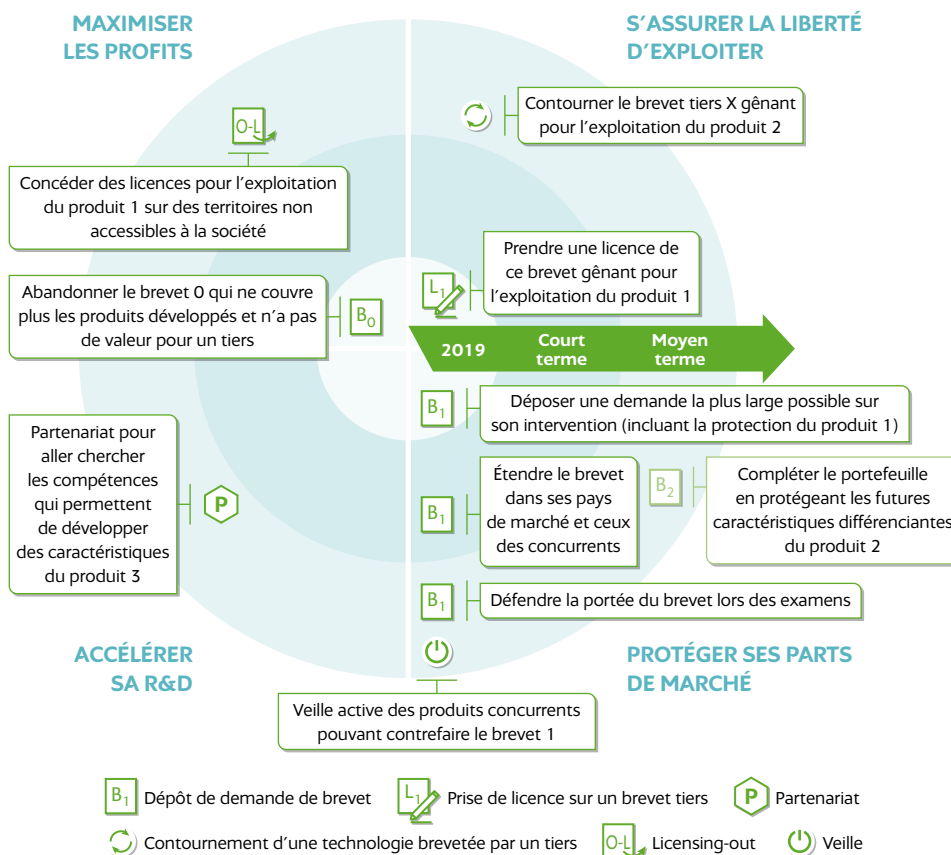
MAXIMISER LES PROFITS

S'ASSURER LA LIBERTÉ D'EXPLOITER

Contourner le brevet tiers X gênant pour l'exploitation du produit 2

O-L

Concéder des licences pour l'exploitation du produit 1 sur des territoires non accessibles à la société

$L_1$

Prendre une licence de ce brevet gênant pour l'exploitation du produit 1

Abandonner le brevet 0 qui ne couvre plus les produits développés et n'a pas de valeur pour un tiers

$B_0$

2019 Court terme Moyen terme

$B_1$

Déposer une demande la plus large possible sur son intervention (incluant la protection du produit 1)

Partenariat pour aller chercher les compétences qui permettent de développer des caractéristiques du produit 3

P

$B_1$

Étendre le brevet dans ses pays de marché et ceux des concurrents

$B_2$

Compléter le portefeuille en protégeant les futures caractéristiques différenciantes du produit 2

$B_1$

Défendre la portée du brevet lors des examens

ACCÉLÉRER SA R&D

PROTÉGER SES PARTS DE MARCHÉ

Veille active des produits concurrents pouvant contrefaire le brevet 1

$B_1$ Dépôt de demande de brevet

$L_1$ Prise de licence sur un brevet tiers

P Partenariat

Contournement d'une technologie brevetée par un tiers

O-L Licensing-out

Veille